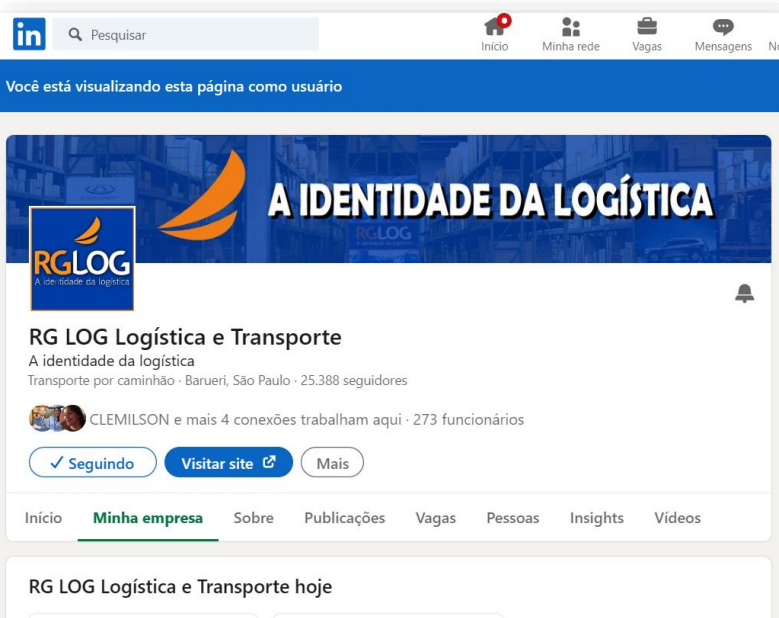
in Pesquisar

Início Minha rede Vagas Mensagens N

Você está visualizando esta página como usuário

A IDENTIDADE DA LOGÍSTICA

RGLOG

RGLOG
A identidade da logística

RG LOG Logística e Transporte
A identidade da logística
Transporte por caminhão · Barueri, São Paulo · 25.388 seguidores

CLEMILSON e mais 4 conexões trabalham aqui · 273 funcionários

✓ Seguindo Visitar site Mais

Início Minha empresa Sobre Publicações Vagas Pessoas Insights Vídeos

RG LOG Logística e Transporte hoje